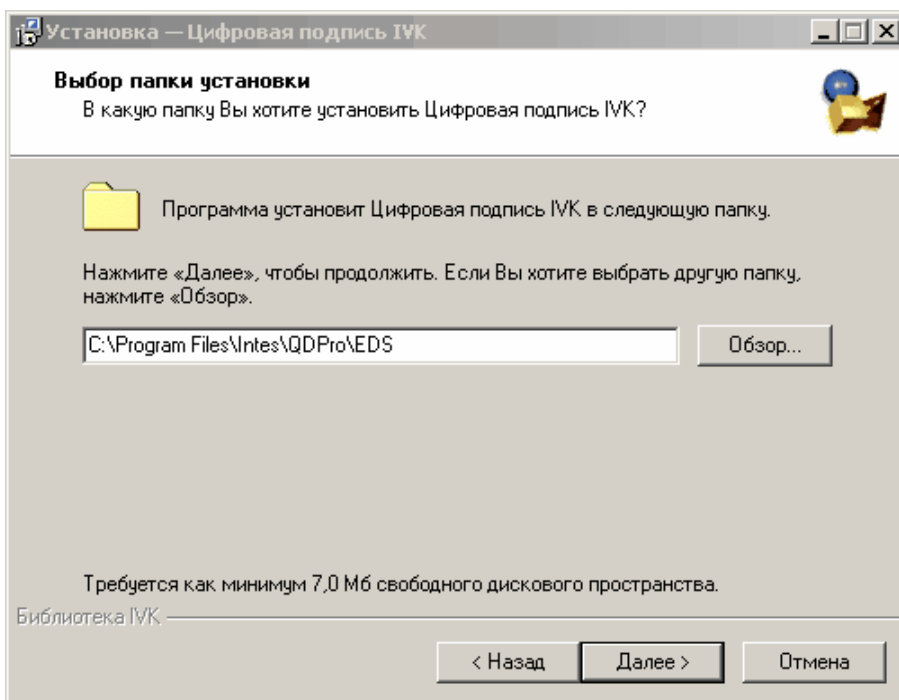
Установка — Цифровая подпись IVK

Выбор папки установки
В какую папку Вы хотите установить Цифровая подпись IVK?

Программа установит Цифровая подпись IVK в следующую папку.

Нажмите «Далее», чтобы продолжить. Если Вы хотите выбрать другую папку, нажмите «Обзор».

C:\Program Files\Intes\QDPro\EDS

Обзор...

Требуется как минимум 7,0 Мб свободного дискового пространства.

Библиотека IVK

< Назад

Далее >

Отмена